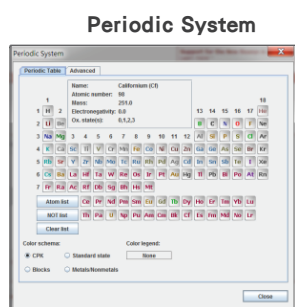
Periodic System

Periodic System

Periodic Table | Advanced

Name: Californium (Cf)
Atomic number: 98
Mass: 251.0
Electronegativity: 0.0
Ox. state(s): 0,1,2,3

| | 1 | 2 | 3 | 4 | 5 | 6 | 7 | 8 | 9 | 10 | 11 | 12 | 13 | 14 | 15 | 16 | 17 | 18 |
|---|---|---|---|---|---|---|---|---|---|---|---|---|---|---|---|---|---|---|
| 1 | H | | | | | | | | | | | | | | | | | He |
| 2 | Li | Be | | | | | | | | | | | B | C | N | O | F | Ne |
| 3 | Na | Mg | | | | | | | | | | | Al | Si | P | S | Cl | Ar |
| 4 | K | Ca | Sc | Ti | V | Cr | Mn | Fe | Co | Ni | Cu | Zn | Ga | Ge | As | Se | Br | Kr |
| 5 | Rb | Sr | Y | Zr | Nb | Mo | Tc | Ru | Rh | Pd | Ag | Cd | In | Sn | Sb | Te | I | Xe |
| 6 | Cs | Ba | La | Hf | Ta | W | Re | Os | Ir | Pt | Au | Hg | Tl | Pb | Bi | Po | At | Rn |
| 7 | Fr | Ra | Ac | Rf | Db | Sg | Bh | Hs | Mt | | | | | | | | | |

Atom list | Ce | Pr | Nd | Pm | Sm | Eu | Gd | Tb | Dy | Ho | Er | Tm | Yb | Lu
NOT list | Th | Pa | U | Np | Pu | Am | Cm | Bk | Cf | Es | Fm | Md | No | Lr
Clear list

Color schema: Color legend:
CPK Standard state None
Blocks Metals/Nonmetals

Close